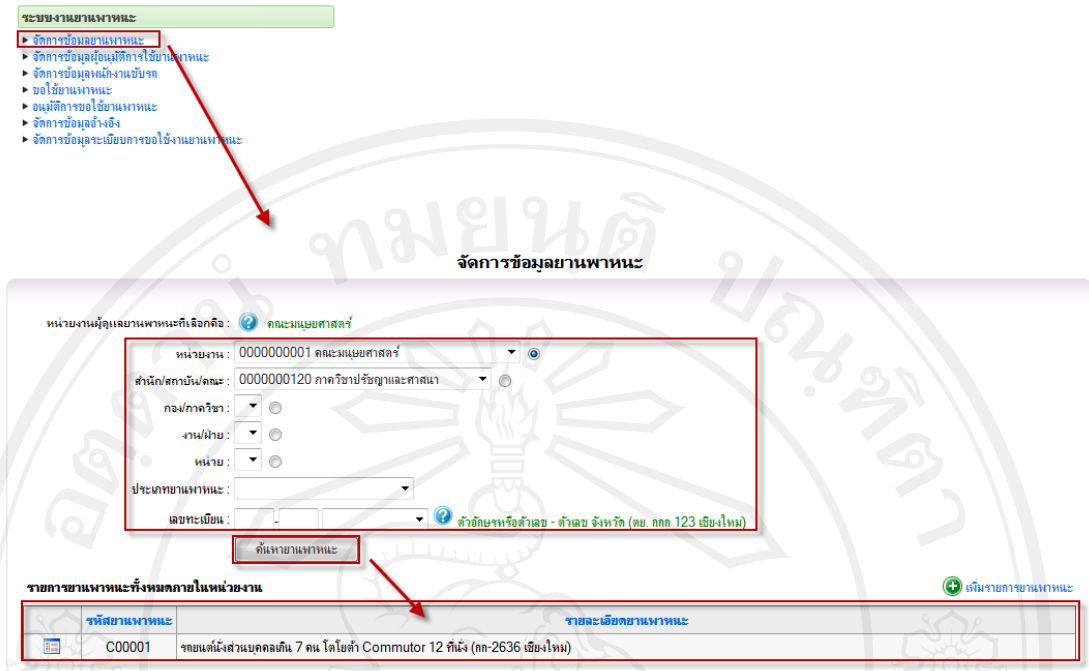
ระบบงานยานพาหนะ
จัดการข้อมูลยานพาหนะ
จัดการข้อมูลผู้อนุมัติการใช้ยานพาหนะ
จัดการข้อมูลพนักงานขับรถ
ขอใช้ยานพาหนะ
อนุมัติการขอใช้ยานพาหนะ
จัดการข้อมูลอ้างอิง
จัดการข้อมูลระเบียบการขอใช้งานยานพาหนะ

จัดการข้อมูลยานพาหนะ

หน่วยงานผู้ดูแลยานพาหนะที่เลือกคือ : คณะมนุษยศาสตร์

หน่วยงาน : 0000000001 คณะมนุษยศาสตร์
สำนัก/สถาบัน/คณะ : 0000000120 ภาควิชาปรัชญาและศาสนา
กอง/ภาควิชา :
งาน/ฝ่าย :
หน่วย :
ประเภทยานพาหนะ :
เลขทะเบียน : - ตัวอักษรหรือตัวเลข - ตัวเลข จังหวัด (ตย. กกก 123 เชียงใหม่)

ค้นหายานพาหนะ

รายการยานพาหนะทั้งหมดภายในหน่วยงาน
เพิ่มรายการยานพาหนะ

| | รหัสยานพาหนะ | รายละเอียดยานพาหนะ |
|---|---|---|
| | C00001 | รถยนต์นั่งส่วนบุคคลเกิน 7 คน โตโยต้า Commutor 12 ที่นั่ง (กก-2636 เชียงใหม่) |